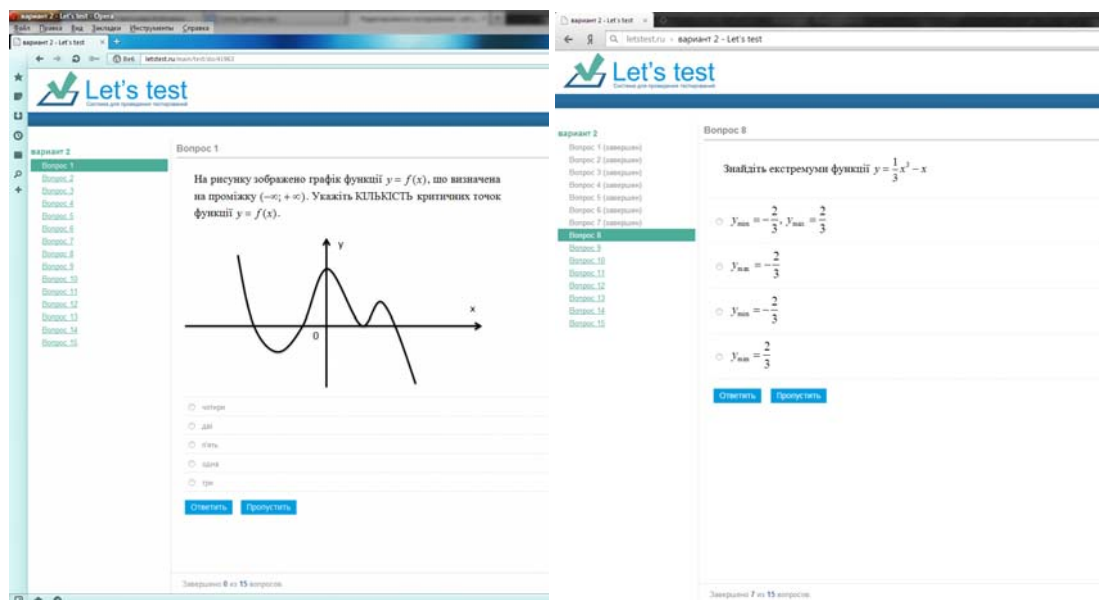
вариант 2 - Let's test - Opera
Файл Правка Вид Закладки Инструменты Справка
вариант 2 - Let's test
Веб letstest.ru/main/test/do/41963

Let's test
Система для проведения тестирований

вариант 2
Вопрос 1
Вопрос 2
Вопрос 3
Вопрос 4
Вопрос 5
Вопрос 6
Вопрос 7
Вопрос 8
Вопрос 9
Вопрос 10
Вопрос 11
Вопрос 12
Вопрос 13
Вопрос 14
Вопрос 15

Вопрос 1

На рисунку зображено графік функції $y = f(x)$, що визначена на проміжку $(-\infty; +\infty)$. Укажіть КІЛЬКІСТЬ критичних точок функції $y = f(x)$.

y
x
0

чотири
дві
п'ять
одна
три

Ответить
Пропустить

Завершено 0 из 15 вопросов

вариант 2 - Let's test
letstest.ru › вариант 2 - Let's test

Let's test
Система для проведения тестирований

вариант 2
Вопрос 1 (завершен)
Вопрос 2 (завершен)
Вопрос 3 (завершен)
Вопрос 4 (завершен)
Вопрос 5 (завершен)
Вопрос 6 (завершен)
Вопрос 7 (завершен)
Вопрос 8
Вопрос 9
Вопрос 10
Вопрос 11
Вопрос 12
Вопрос 13
Вопрос 14
Вопрос 15

Вопрос 8

Знайдіть екстремуми функції $y = \frac{1}{3}x^3 - x$

$y_{min} = -\frac{2}{3}$; $y_{max} = \frac{2}{3}$

$y_{max} = -\frac{2}{3}$

$y_{min} = -\frac{2}{3}$

$y_{min} = \frac{2}{3}$

Ответить
Пропустить

Завершено 7 из 15 вопросов